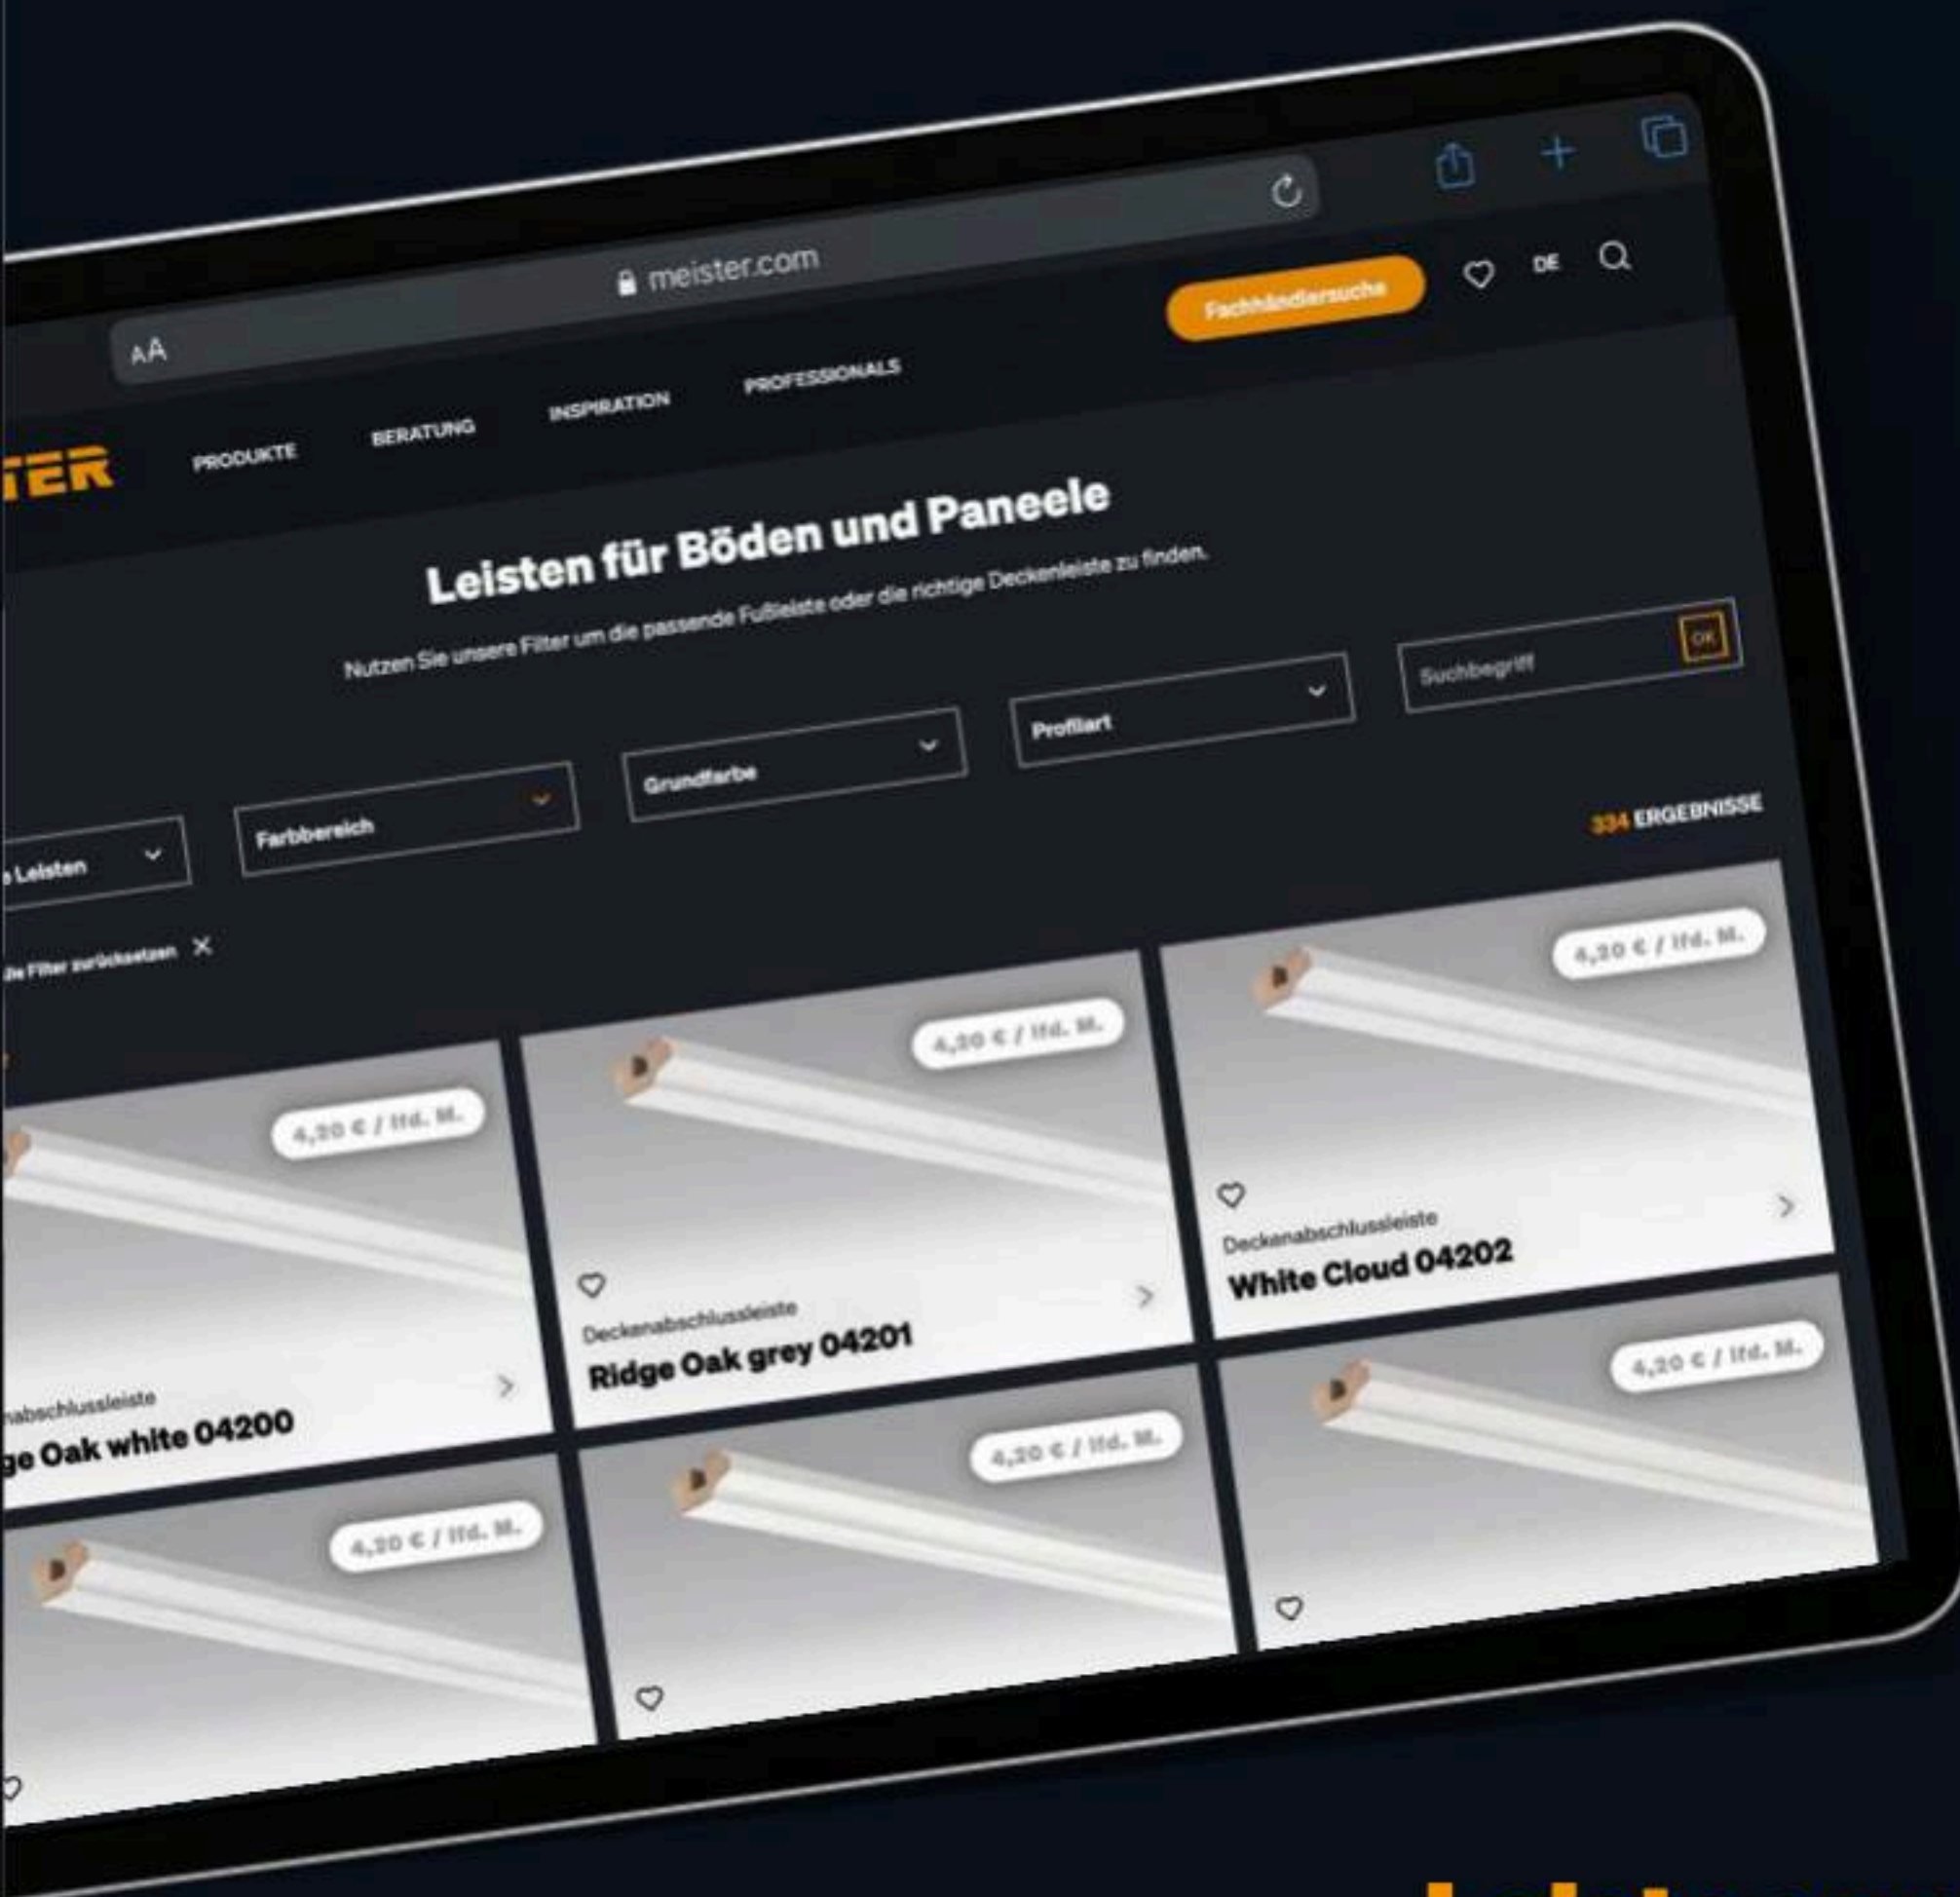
AA

meister.com

Fachhändlersuche

DE

TER

PRODUKTE

BERATUNG

INSPIRATION

PROFESSIONALS

Leisten für Böden und Paneele

Nutzen Sie unsere Filter um die passende Fußleiste oder die richtige Deckenleiste zu finden.

Suchbegriff

OK

Leisten

Farbbereich

Grundfarbe

Profilart

334 ERGEBNISSE

Filter zurücksetzen ✕

4,20 € / lfd. M.

abschlussleiste

ge Oak white 04200

4,20 € / lfd. M.

Deckenabschlussleiste

Ridge Oak grey 04201

4,20 € / lfd. M.

Deckenabschlussleiste

White Cloud 04202

4,20 € / lfd. M.

4,20 € / lfd. M.

4,20 € / lfd. M.